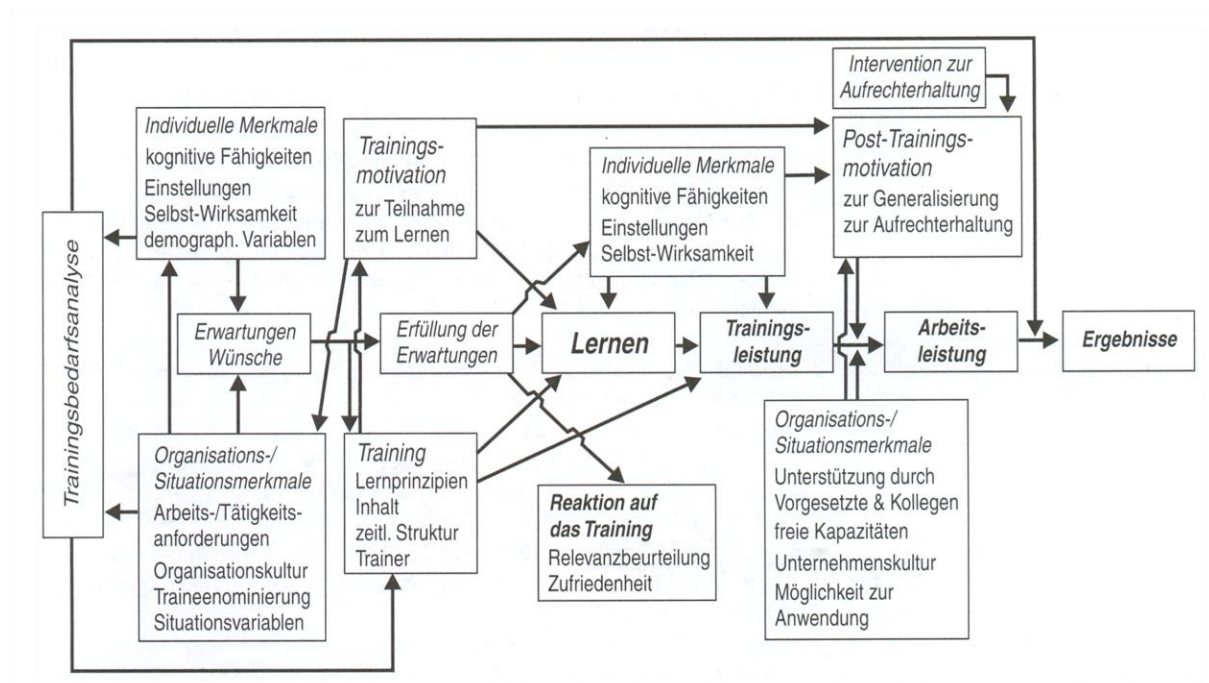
Trainingsbedarfsanalyse

Individuelle Merkmale
kognitive Fähigkeiten
Einstellungen
Selbst-Wirksamkeit
demograph. Variablen

Erwartungen
Wünsche

Organisations-/
Situationsmerkmale
Arbeits-/Tätigkeitsanforderungen
Organisationskultur
Traineenominierung
Situationsvariablen

Trainingsmotivation
zur Teilnahme
zum Lernen

Erfüllung der
Erwartungen

Training
Lernprinzipien
Inhalt
zeitl. Struktur
Trainer

Individuelle Merkmale
kognitive Fähigkeiten
Einstellungen
Selbst-Wirksamkeit

Lernen

Trainingsleistung

Reaktion auf
das Training
Relevanzbeurteilung
Zufriedenheit

Intervention zur
Aufrechterhaltung

Post-Trainingsmotivation
zur Generalisierung
zur Aufrechterhaltung

Arbeitsleistung

Ergebnisse

Organisations-/
Situationsmerkmale
Unterstützung durch
Vorgesetzte & Kollegen
freie Kapazitäten
Unternehmenskultur
Möglichkeit zur
Anwendung